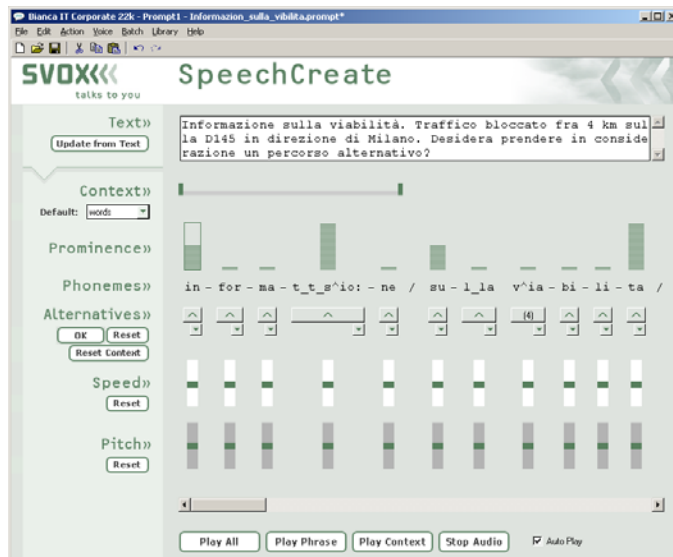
Bianca IT Corporate 22k - Prompt1 - Informazion_sulla_vibilita.prompt*

File Edit Action Voice Batch Library Help

SVOX talks to you

SpeechCreate

Text»

Update from Text

Informazione sulla viabilità. Traffico bloccato fra 4 km sulla D145 in direzione di Milano. Desidera prendere in considerazione un percorso alternativo?

Context»

Default: words

Prominence»

Phonemes»

in - for - ma - t_t_s^io: - ne / su - l_la v^ia - bi - li - ta /

Alternatives»

OK Reset

Reset Context

(4)

Speed»

Reset

Pitch»

Reset

Play All Play Phrase Play Context Stop Audio Auto Play